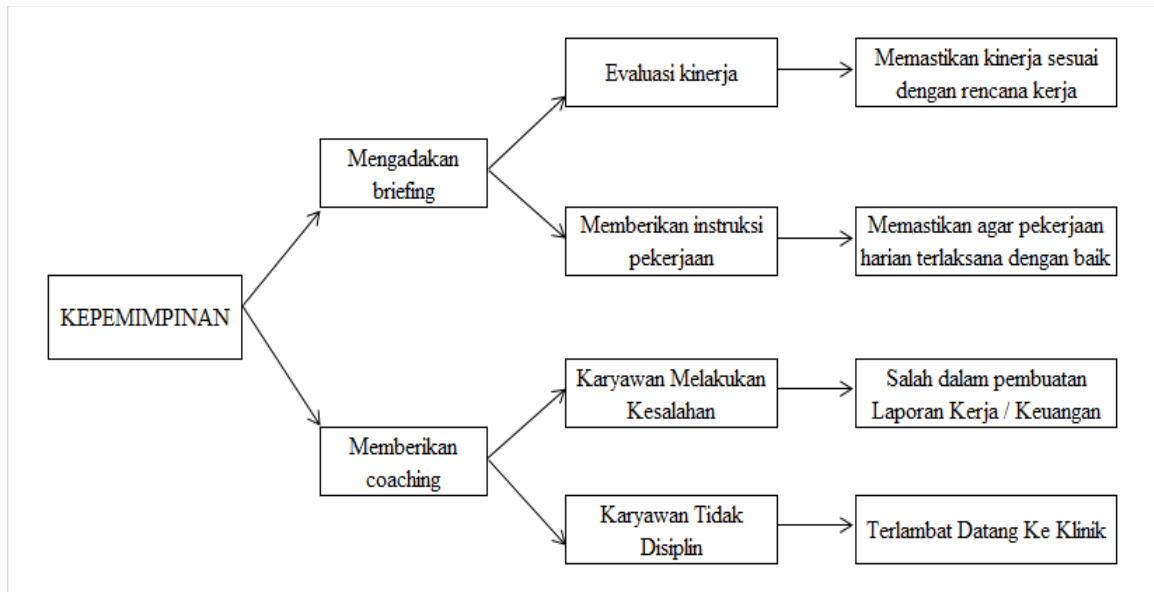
KEPEMIMPINAN

Mengadakan briefing

Evaluasi kinerja

Memastikan kinerja sesuai dengan rencana kerja

Memberikan instruksi pekerjaan

Memastikan agar pekerjaan harian terlaksana dengan baik

Memberikan coaching

Karyawan Melakukan Kesalahan

Salah dalam pembuatan Laporan Kerja / Keuangan

Karyawan Tidak Disiplin

Terlambat Datang Ke Klinik